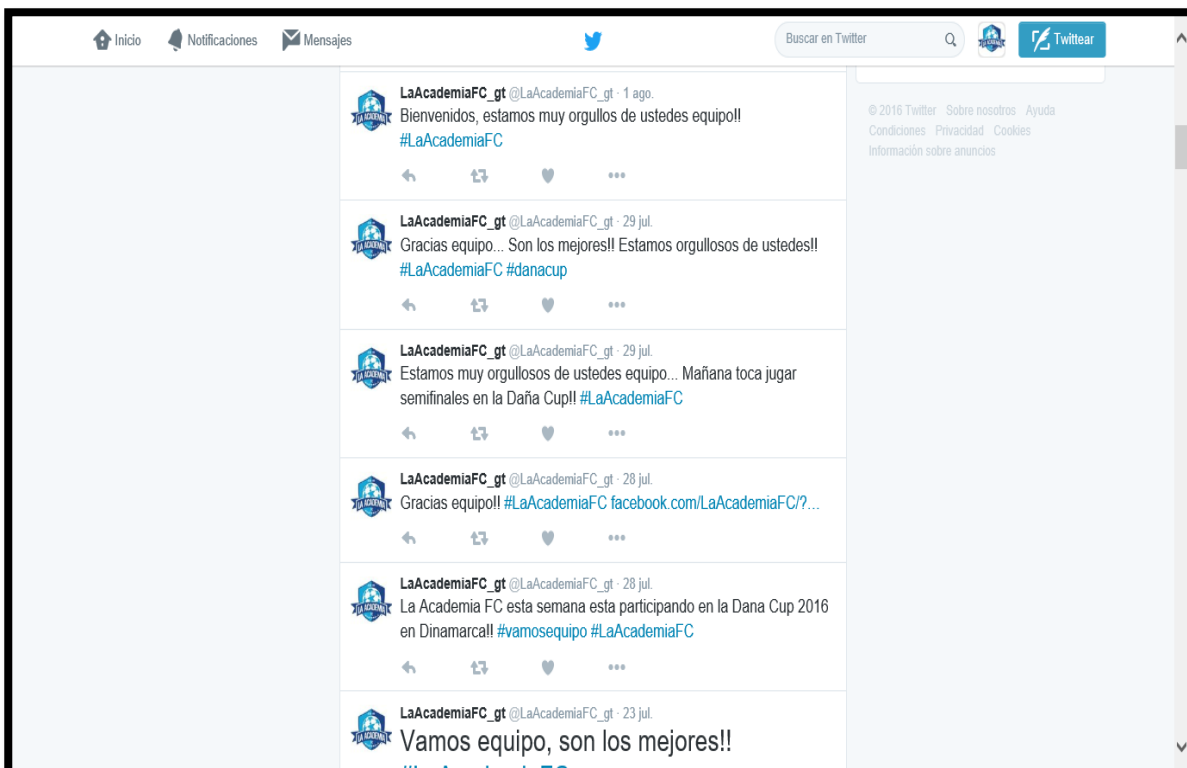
Inicio Notificaciones Mensajes

Buscar en Twitter

Twittear

LaAcademiaFC_gt @LaAcademiaFC_gt · 1 ago.
Bienvenidos, estamos muy orgullos de ustedes equipo!! #LaAcademiaFC

LaAcademiaFC_gt @LaAcademiaFC_gt · 29 jul.
Gracias equipo... Son los mejores!! Estamos orgullosos de ustedes!! #LaAcademiaFC #danacup

LaAcademiaFC_gt @LaAcademiaFC_gt · 29 jul.
Estamos muy orgullosos de ustedes equipo... Mañana toca jugar semifinales en la Daña Cup!! #LaAcademiaFC

LaAcademiaFC_gt @LaAcademiaFC_gt · 28 jul.
Gracias equipo!! #LaAcademiaFC facebook.com/LaAcademiaFC/?...

LaAcademiaFC_gt @LaAcademiaFC_gt · 28 jul.
La Academia FC esta semana esta participando en la Dana Cup 2016 en Dinamarca!! #vamosequipo #LaAcademiaFC

LaAcademiaFC_gt @LaAcademiaFC_gt · 23 jul.
Vamos equipo, son los mejores!!
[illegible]

© 2016 Twitter Sobre nosotros Ayuda Condiciones Privacidad Cookies Información sobre anuncios